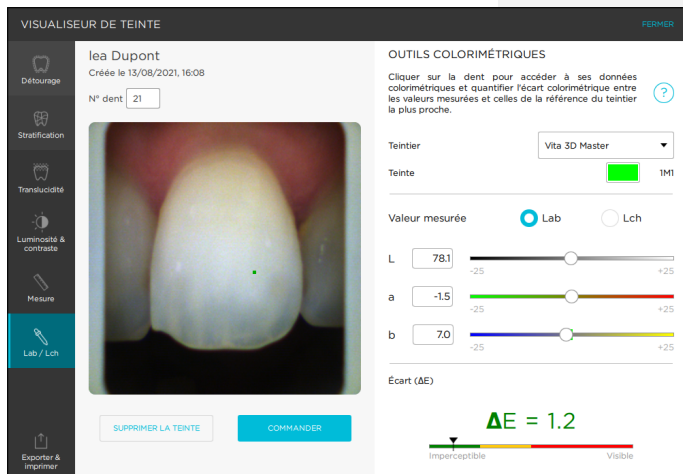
VISUALISEUR DE TEINTE

FERMER

Détourage

Stratification

Translucidité

Luminosité & contraste

Mesure

Lab / Lch

Exporter & imprimer

lea Dupont

Créée le 13/08/2021, 16:08

N° dent 21

SUPPRIMER LA TEINTE

COMMANDER

OUTILS COLORIMÉTRIQUES

Cliquer sur la dent pour accéder à ses données colorimétriques et quantifier l'écart colorimétrique entre les valeurs mesurées et celles de la référence du teintier la plus proche.

?

Teintier

Vita 3D Master

Teinte

1M1

Valeur mesurée

Lab

Lch

L 78.1 -25 +25

a -1.5 -25 +25

b 7.0 -25 +25

Écart (ΔE)

ΔE = 1.2

Imperceptible

Visible